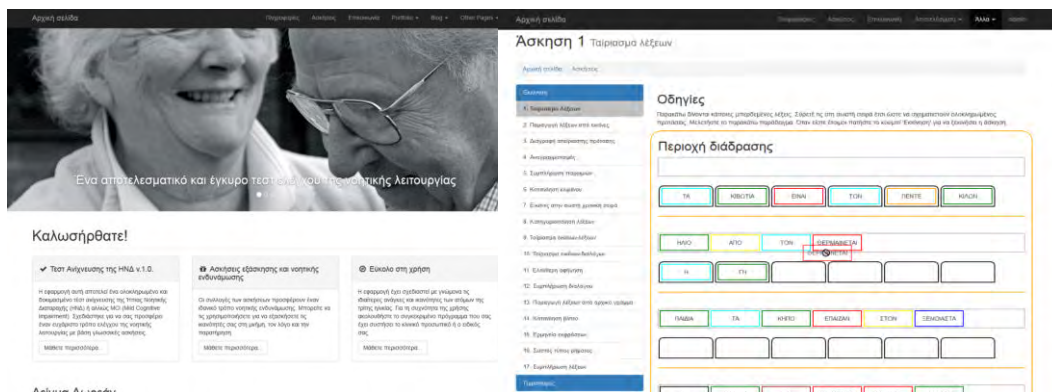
Αρχική σελίδα

Παρουσίαση Ασκήσεις Επικοινωνία Portfolio Blog Other Pages

Ένα αποτελεσματικό και έγκυρο τεστ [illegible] της νοητικής λειτουργίας

Καλωσήρθατε!

✔ Τεστ Ανίχνευσης της ΗΝΔ v.1.0.

Η εφαρμογή αυτή αποτελεί ένα ολοκληρωμένο και δοκιμασμένο τεστ ανίχνευσης της Ήπιας Νοητικής Διαταραχής (ΗΝΔ) ή αλλιώς MCI (Mild Cognitive Impairment). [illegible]

Μάθετε περισσότερα...

Ασκήσεις εξάσκησης και νοητικής ενδυνάμωσης

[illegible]

Μάθετε περισσότερα...

Εύκολο στη χρήση

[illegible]

Μάθετε περισσότερα...

Αρχική σελίδα

Παρουσίαση Ασκήσεις Επικοινωνία Αποσύνδεση Άλλα

Άσκηση 1 Ταίριασμα λέξεων

Αρχική σελίδα / Ασκήσεις

Ασκήσεις
1. Ταίριασμα λέξεων
2. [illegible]
3. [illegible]
4. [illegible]
5. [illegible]
6. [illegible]
7. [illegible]
8. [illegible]
9. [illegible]
10. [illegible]
11. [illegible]
12. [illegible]
13. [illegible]
14. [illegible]
15. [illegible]
16. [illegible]
17. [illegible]

Οδηγίες

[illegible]

Περιοχή διάδρασης

ΤΑ ΚΙΒΩΤΙΑ ΕΙΝΑΙ ΤΩΝ ΠΕΝΤΕ ΚΙΛΩΝ

ΗΛΙΟ ΑΠΟ ΤΟΝ ΘΕΡΜΑΙΝΕΤΑΙ

Η ΓΗ

ΠΑΙΔΙΑ ΤΑ ΚΗΠΟ ΕΠΑΙΖΑΝ ΣΤΟΝ ΞΕΝΟΙΑΣΤΑ